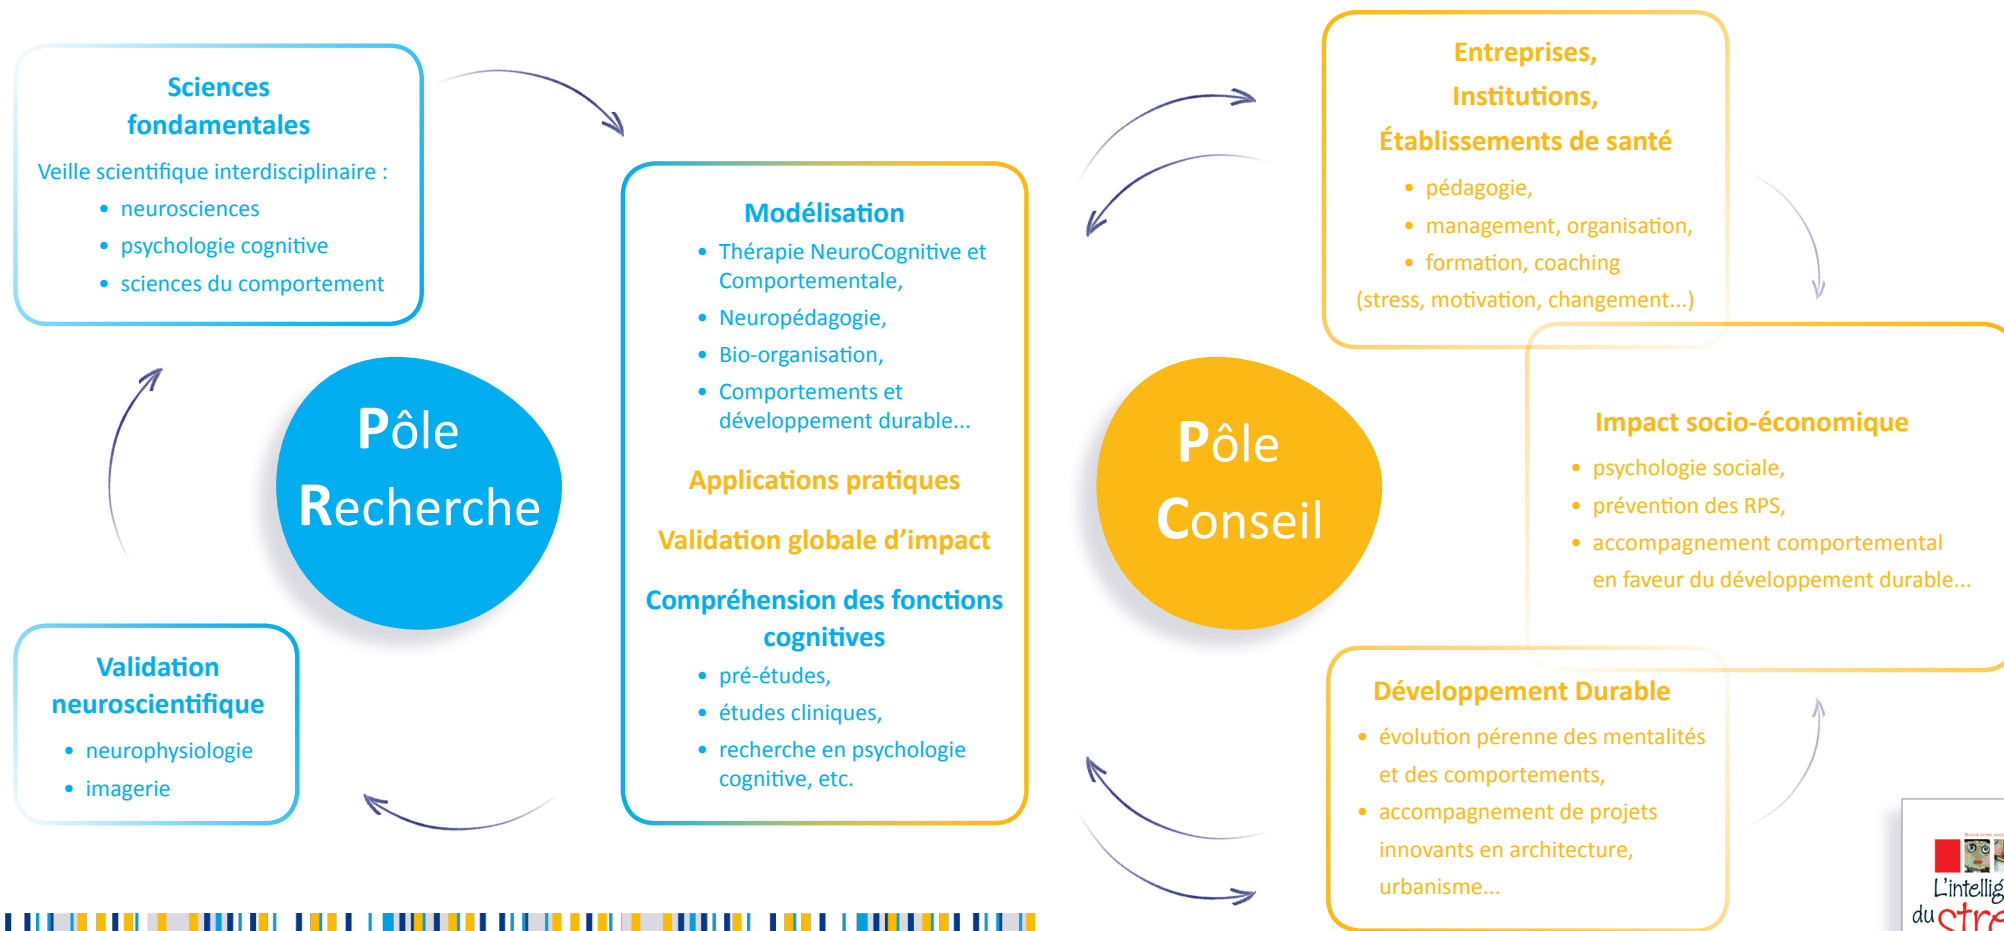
Sciences fondamentales

Veille scientifique interdisciplinaire :
- neurosciences
- psychologie cognitive
- sciences du comportement

Pôle Recherche

Validation neuroscientifique
- neurophysiologie
- imagerie

Modélisation
- Thérapie NeuroCognitive et Comportementale,
- Neuropédagogie,
- Bio-organisation,
- Comportements et développement durable...

Applications pratiques

Validation globale d'impact

Compréhension des fonctions cognitives
- pré-études,
- études cliniques,
- recherche en psychologie cognitive, etc.

Pôle Conseil

Entreprises, Institutions, Établissements de santé
- pédagogie,
- management, organisation,
- formation, coaching

(stress, motivation, changement...)

Impact socio-économique
- psychologie sociale,
- prévention des RPS,
- accompagnement comportemental en faveur du développement durable...

Développement Durable
- évolution pérenne des mentalités et des comportements,
- accompagnement de projets innovants en architecture, urbanisme...

L'intellig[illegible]
du stre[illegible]